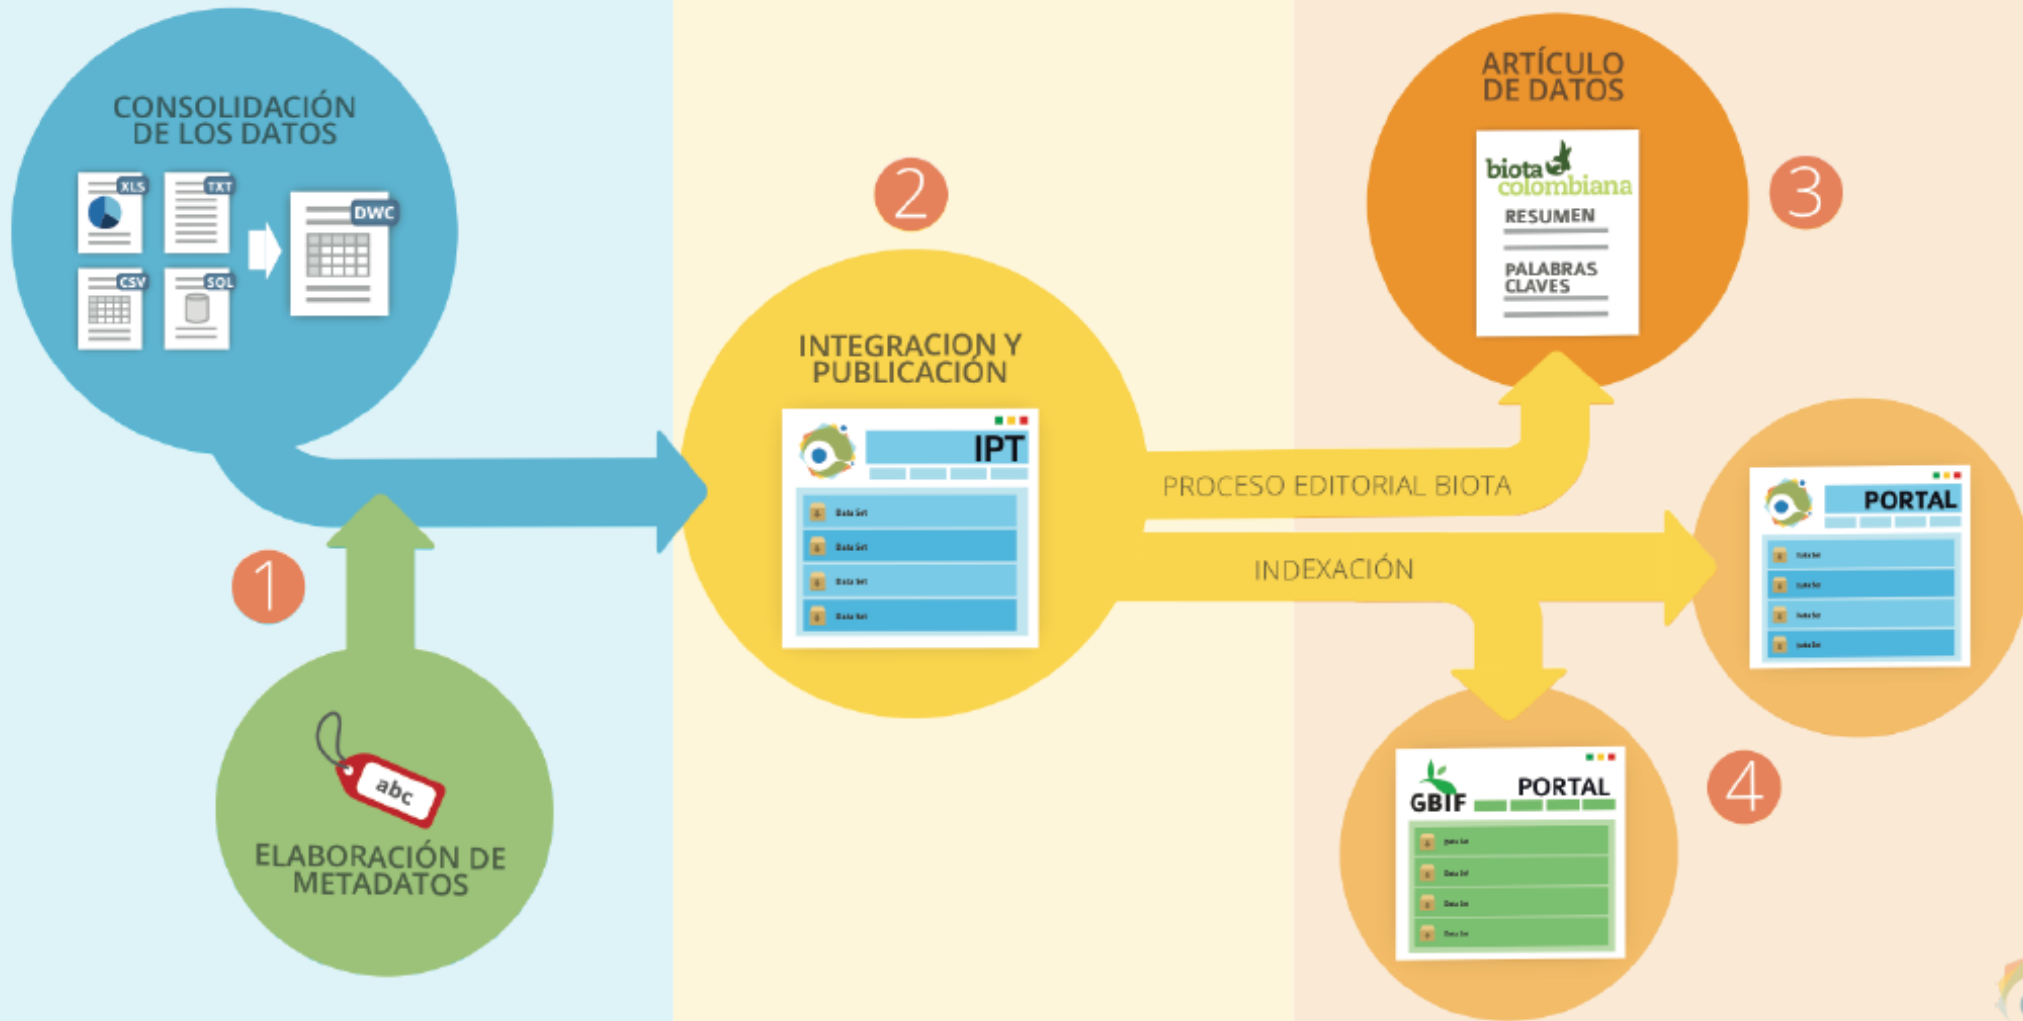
CONSOLIDACIÓN DE LOS DATOS

XLS
TXT
CSV
SQL
DWC

1

abc

ELABORACIÓN DE METADATOS

2

INTEGRACION Y PUBLICACIÓN

IPT

Data Set
Data Set
Data Set
Data Set

PROCESO EDITORIAL BIOTA

INDEXACIÓN

ARTÍCULO DE DATOS

biota colombiana

RESUMEN

PALABRAS CLAVES

3

PORTAL

Data Set
Data Set
Data Set
Data Set

GBIF PORTAL

Data Set
Data Set
Data Set
Data Set

4